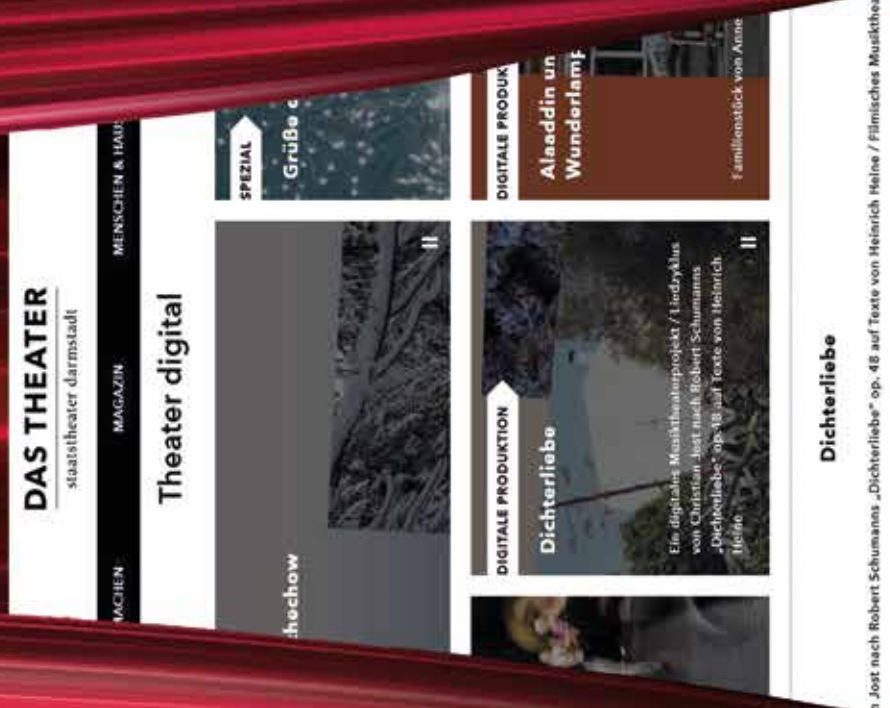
DAS THEATER
staatstheater darmstadt

MACHEN MAGAZIN MENSCHEN & HAUS

Theater digital

chochow

SPEZIAL
Grüße a

DIGITALE PRODUKTION
Dichterliebe
Ein digitales Musiktheaterprojekt / Liedzyklus von Christian Jost nach Robert Schumanns „Dichterliebe" op. 48 auf Texte von Heinrich Heine

DIGITALE PRODUK
Aladdin un Wunderlamp
Familienstück von Anne

Dichterliebe

n Jost nach Robert Schumanns „Dichterliebe" op. 48 auf Texte von Heinrich Heine / Filmisches Musikthea